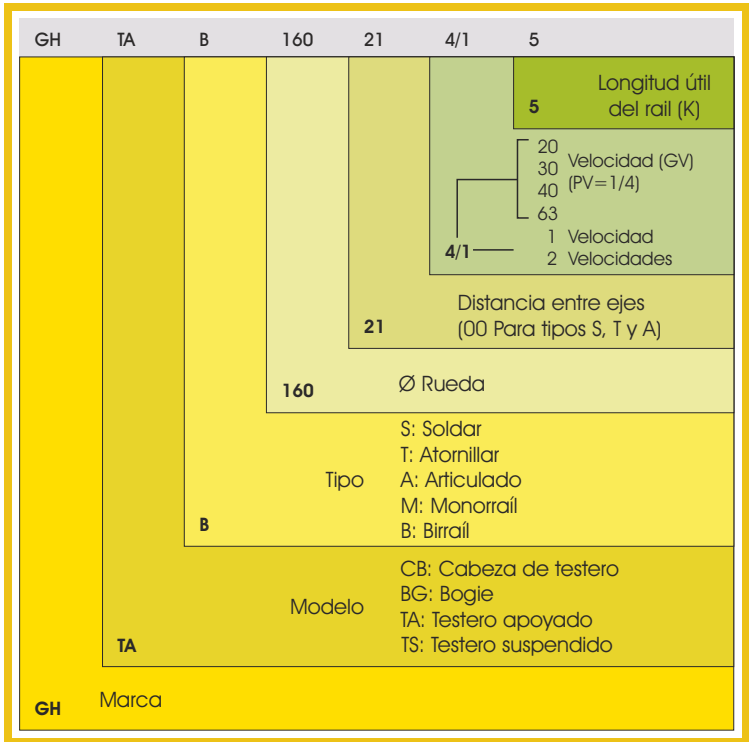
GH TA B 160 21 4/1 5

5 Longitud útil del rail (K)

20
30 Velocidad (GV)
40 (PV=1/4)
63

4/1 1 Velocidad
2 Velocidades

21 Distancia entre ejes
(00 Para tipos S, T y A)

160 Ø Rueda

Tipo
S: Soldar
T: Atornillar
A: Articulado
M: Monorraíl
B: Birraíl
B

Modelo
CB: Cabeza de testero
BG: Bogie
TA: Testero apoyado
TS: Testero suspendido
TA

GH Marca